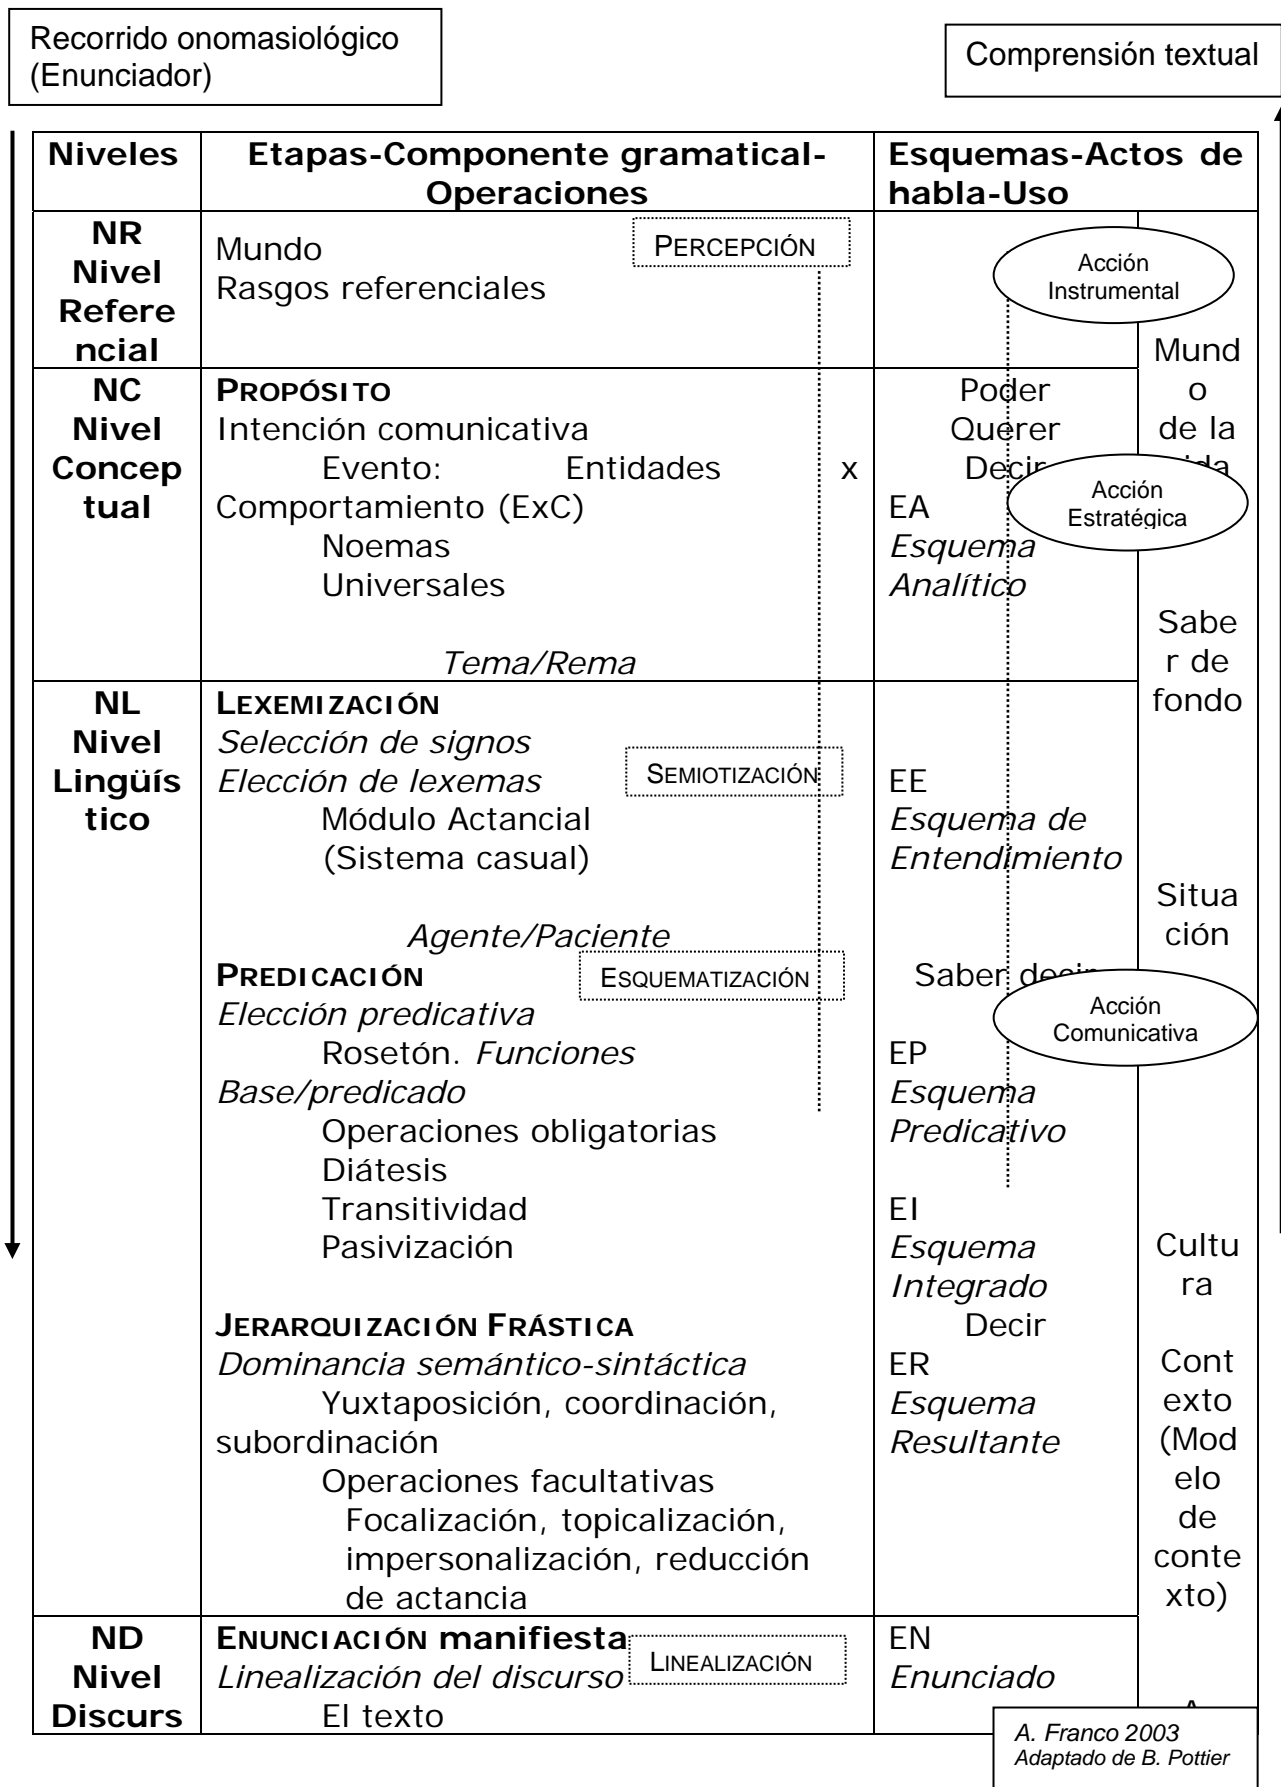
Recorrido onomasiológico (Enunciador)

Comprensión textual

| Niveles | Etapas-Componente gramatical-Operaciones | Esquemas-Actos de habla-Uso | |
|---|---|---|---|
| NR Nivel Referencial | Mundo Rasgos referenciales PERCEPCIÓN | Acción Instrumental | |
| NC Nivel Conceptual | PROPÓSITO Intención comunicativa Evento: Entidades x Comportamiento (ExC) Noemas Universales *Tema/Rema* | Poder Querer Decir Acción Estratégica EA *Esquema Analítico* | Mundo de la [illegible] Saber de fondo |
| NL Nivel Lingüístico | LEXEMIZACIÓN *Selección de signos* *Elección de lexemas* SEMIOTIZACIÓN Módulo Actancial (Sistema casual) *Agente/Paciente* PREDICACIÓN ESQUEMATIZACIÓN *Elección predicativa* Rosetón. *Funciones Base/predicado* Operaciones obligatorias Diátesis Transitividad Pasivización JERARQUIZACIÓN FRÁSTICA *Dominancia semántico-sintáctica* Yuxtaposición, coordinación, subordinación Operaciones facultativas Focalización, topicalización, impersonalización, reducción de actancia | EE *Esquema de Entendimiento* Saber decir Acción Comunicativa EP *Esquema Predicativo* EI *Esquema Integrado* Decir ER *Esquema Resultante* | Situación Cultura Contexto (Modelo de contexto) |
| ND Nivel Discurs | ENUNCIACIÓN manifiesta *Linealización del discurso* LINEALIZACIÓN El texto | EN *Enunciado* | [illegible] |

*A. Franco 2003*
*Adaptado de B. Pottier*